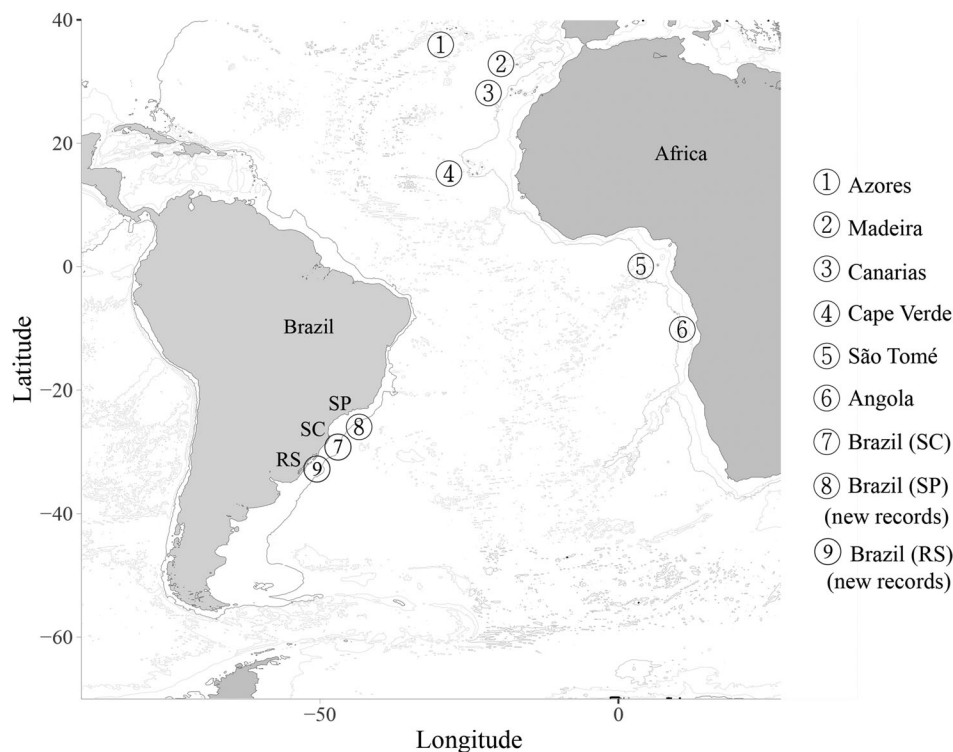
40
20
0
-20
-40
-60
Latitude
-50
0
Longitude

1
2
3
4
Africa
5
6
Brazil
SP
SC
8
7
RS
9

① Azores
② Madeira
③ Canarias
④ Cape Verde
⑤ São Tomé
⑥ Angola
⑦ Brazil (SC)
⑧ Brazil (SP) (new records)
⑨ Brazil (RS) (new records)